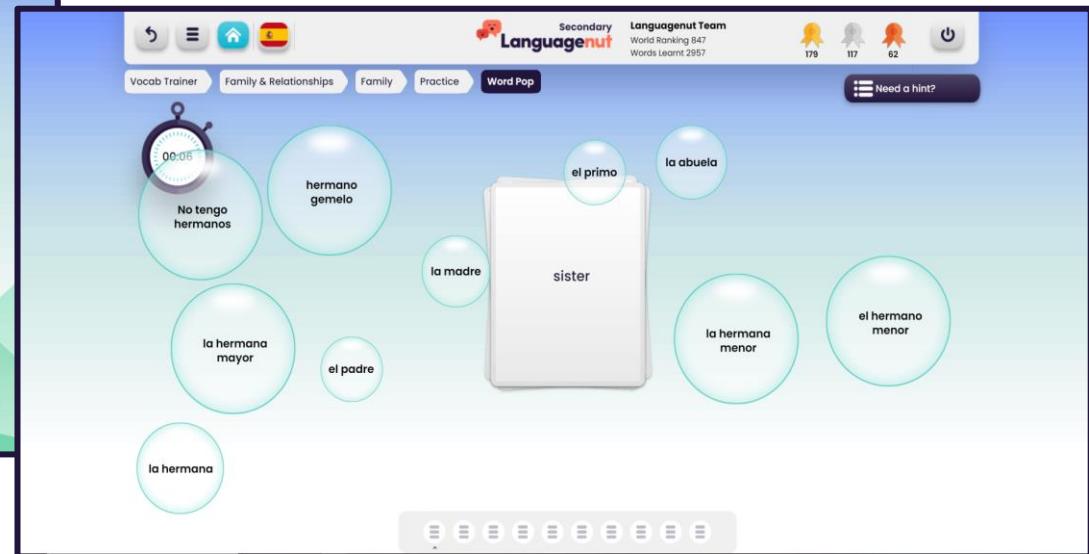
Secondary
Languagenut
Languagenut Team
World Ranking 847
Words Learnt 2957
179 117 62

Vocab Trainer
Family & Relationships
Family
Practice
Word Pop

Need a hint?

00:06

hermano gemelo
No tengo hermanos
el primo
la abuela
la madre
sister
la hermana mayor
el padre
la hermana menor
el hermano menor
la hermana